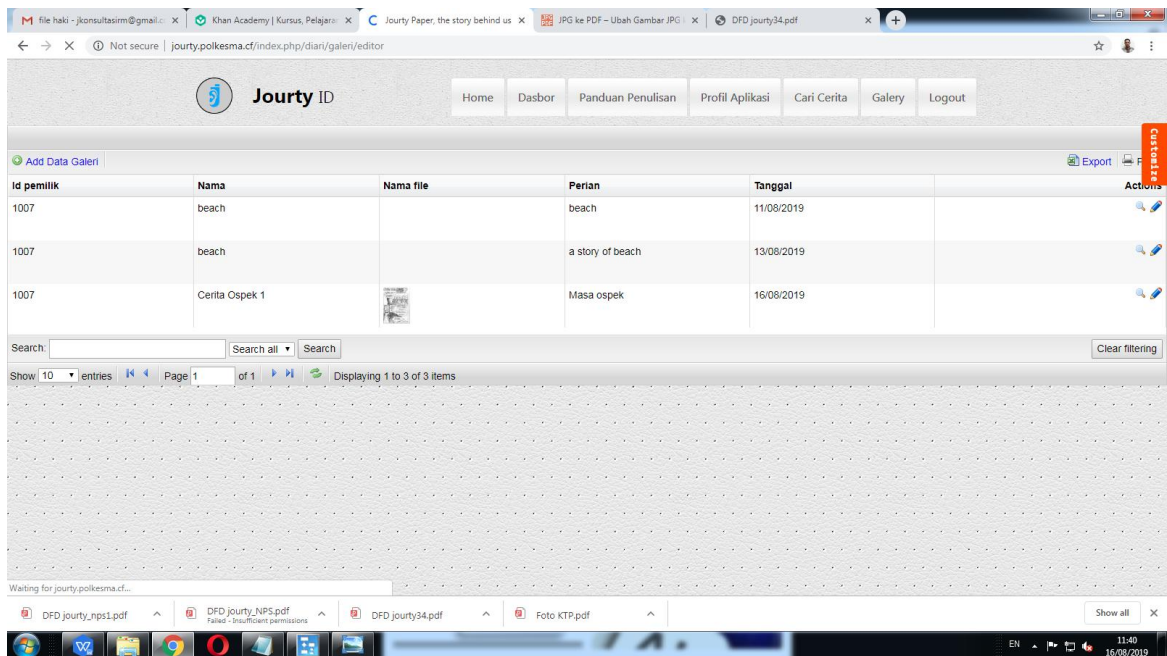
M file haki - jkonsultasirm@gmail.c × | Khan Academy | Kursus, Pelajara × | Jourty Paper, the story behind us × | JPG ke PDF – Ubah Gambar JPG × | DFD jourty34.pdf ×

Not secure | jourty.polkesma.cf/index.php/diari/galeri/editor

Jourty ID

Home | Dasbor | Panduan Penulisan | Profil Aplikasi | Cari Cerita | Galery | Logout

Customize

Add Data Galeri

Export

| Id pemilik | Nama | Nama file | Perian | Tanggal | Actions |
|---|---|---|---|---|---|
| 1007 | beach | | beach | 11/08/2019 | |
| 1007 | beach | | a story of beach | 13/08/2019 | |
| 1007 | Cerita Ospek 1 | | Masa ospek | 16/08/2019 | |

Search: Search all Search | Clear filtering

Show 10 entries | Page 1 of 1 | Displaying 1 to 3 of 3 items

Waiting for jourty.polkesma.cf...

DFD jourty_nps1.pdf | DFD jourty_NPS.pdf Failed - Insufficient permissions | DFD jourty34.pdf | Foto KTP.pdf | Show all ×

EN 11:40 16/08/2019